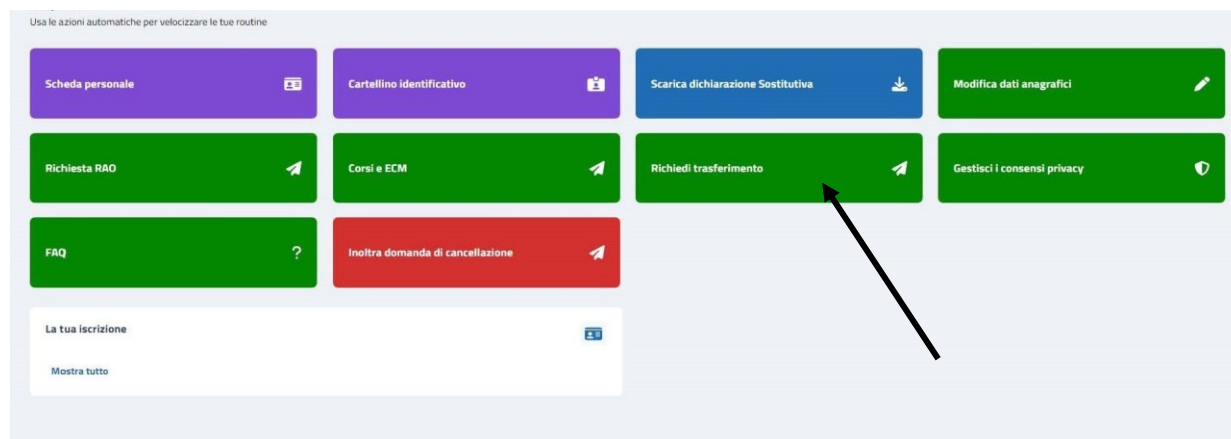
Usa le azioni automatiche per velocizzare le tue routine

Scheda personale

Cartellino identificativo

Scarica dichiarazione Sostitutiva

Modifica dati anagrafici

Richiesta RAO

Corsi e ECM

Richiedi trasferimento

Gestisci i consensi privacy

FAQ

?

Inoltra domanda di cancellazione

La tua iscrizione

Mostra tutto